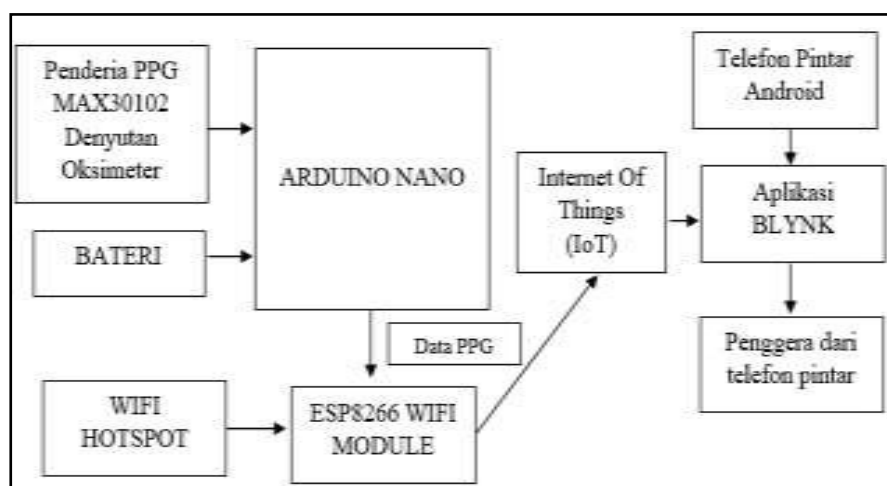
Penderia PPG MAX30102 Denyutan Oksimeter

BATERI

ARDUINO NANO

Data PPG

WIFI HOTSPOT

ESP8266 WIFI MODULE

Internet Of Things (IoT)

Telefon Pintar Android

Aplikasi BLYNK

Penggera dari telefon pintar